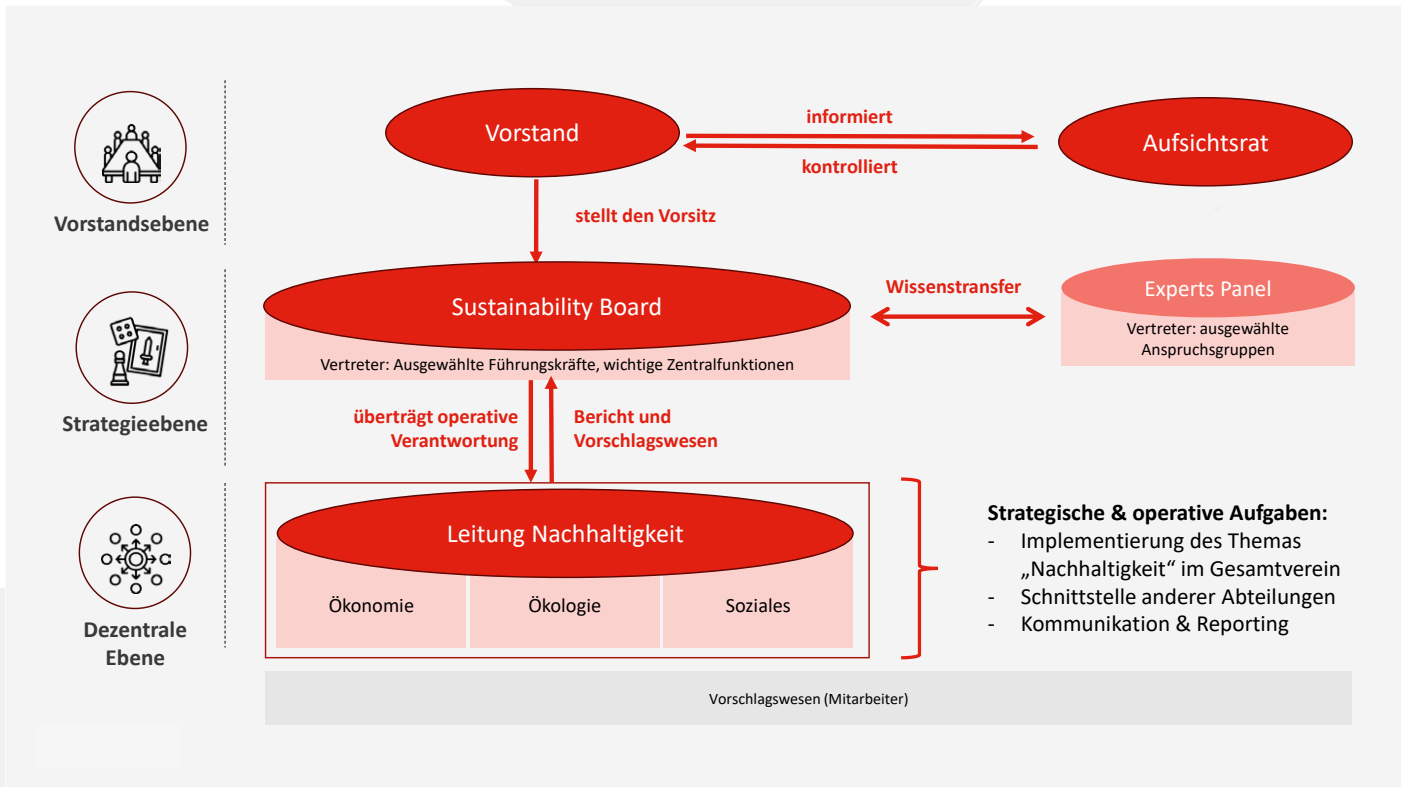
Vorstandsebene

Vorstand

informiert

kontrolliert

Aufsichtsrat

stellt den Vorsitz

Strategieebene

Sustainability Board

Vertreter: Ausgewählte Führungskräfte, wichtige Zentralfunktionen

Wissenstransfer

Experts Panel

Vertreter: ausgewählte Anspruchsgruppen

überträgt operative Verantwortung

Bericht und Vorschlagswesen

Dezentrale Ebene

Leitung Nachhaltigkeit

Ökonomie

Ökologie

Soziales

Strategische & operative Aufgaben:
- Implementierung des Themas „Nachhaltigkeit“ im Gesamtverein
- Schnittstelle anderer Abteilungen
- Kommunikation & Reporting

Vorschlagswesen (Mitarbeiter)